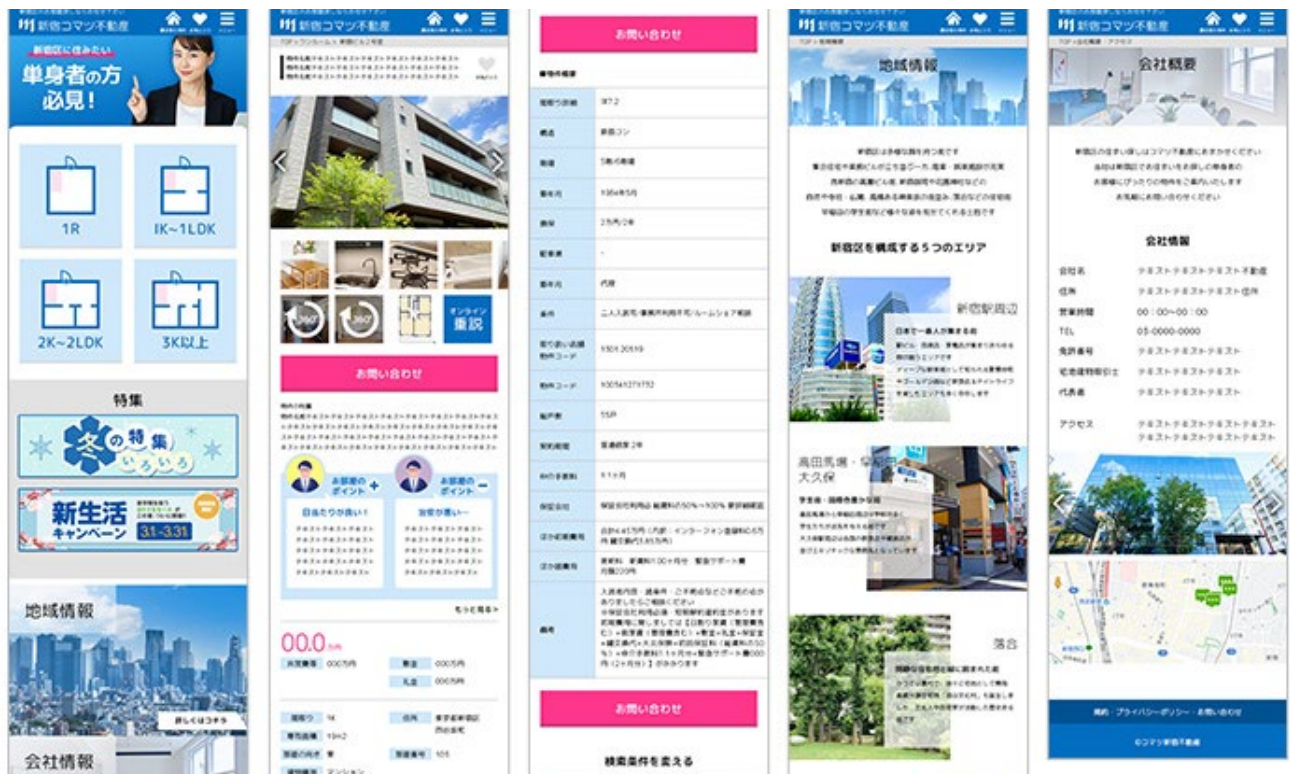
新宿コマツ不動産

新宿区に住みたい
単身者の方必見!

1R
1K~1LDK
2K~2LDK
3K以上

特集
冬の特集いろいろ
新生活キャンペーン 3.1-3.31

地域情報
詳しくはコチラ

会社情報

新宿コマツ不動産

オンライン重説

お問い合わせ

お部屋のポイント
日当たりが良い!
お部屋のポイント
設備が悪い…

もっと見る>

00.0万円

お問い合わせ

お問い合わせ

検索条件を変える

新宿コマツ不動産

地域情報

新宿区を構成する5つのエリア

新宿駅周辺
日本で一番人が集まる街

高田馬場・早稲田・大久保
学生街・国際色豊かな街

落合

新宿コマツ不動産

会社概要

会社情報
会社名
住所
営業時間 00:00~00:00
TEL 03-0000-0000
免許番号
宅地建物取引士
代表者
アクセス

規約・プライバシーポリシー・お問い合わせ
©コマツ新宿不動産